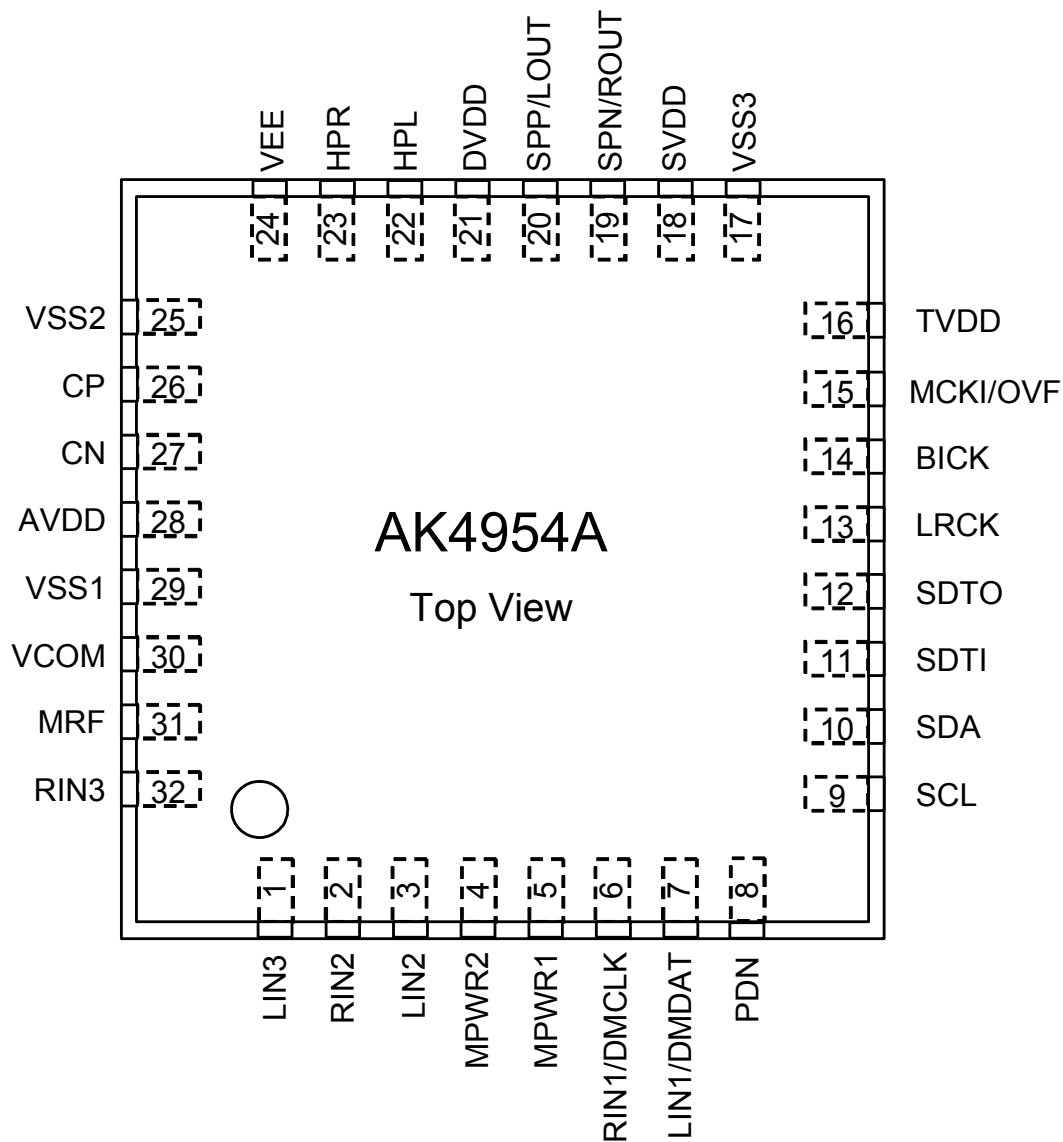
VEE HPR HPL DVDD SPP/LOUT SPN/ROUT SVDD VSS3

24 23 22 21 20 19 18 17

VSS2 25
CP 26
CN 27
AVDD 28
VSS1 29
VCOM 30
MRF 31
RIN3 32

16 TVDD
15 MCKI/OVF
14 BICK
13 LRCK
12 SDTO
11 SDTI
10 SDA
9 SCL

AK4954A

Top View

1 2 3 4 5 6 7 8

LIN3 RIN2 LIN2 MPWR2 MPWR1 RIN1/DMCLK LIN1/DMDAT PDN